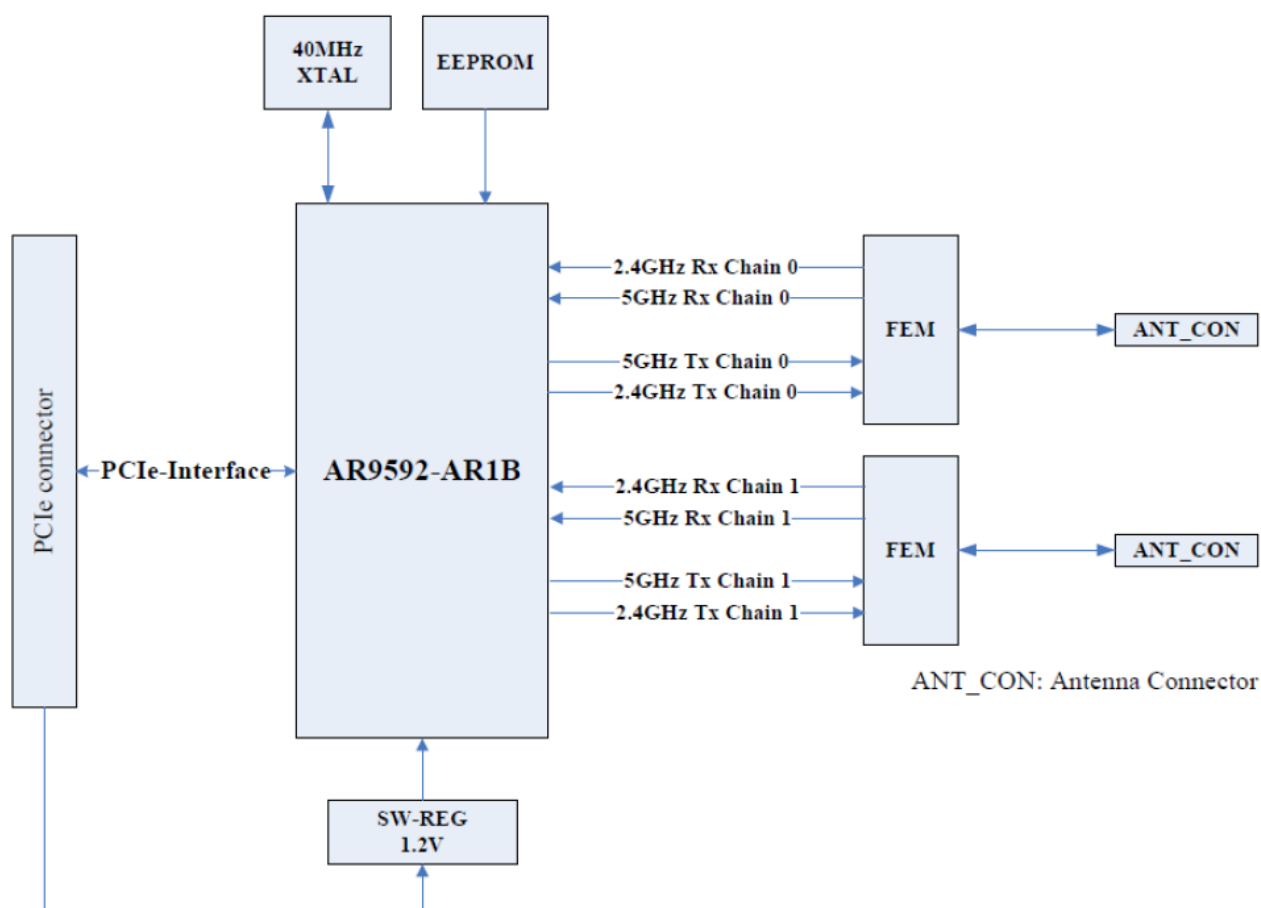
40MHz XTAL

EEPROM

PCIe connector

PCIe-Interface

AR9592-AR1B

2.4GHz Rx Chain 0

5GHz Rx Chain 0

5GHz Tx Chain 0

2.4GHz Tx Chain 0

FEM

ANT_CON

2.4GHz Rx Chain 1

5GHz Rx Chain 1

5GHz Tx Chain 1

2.4GHz Tx Chain 1

FEM

ANT_CON

ANT_CON: Antenna Connector

SW-REG 1.2V